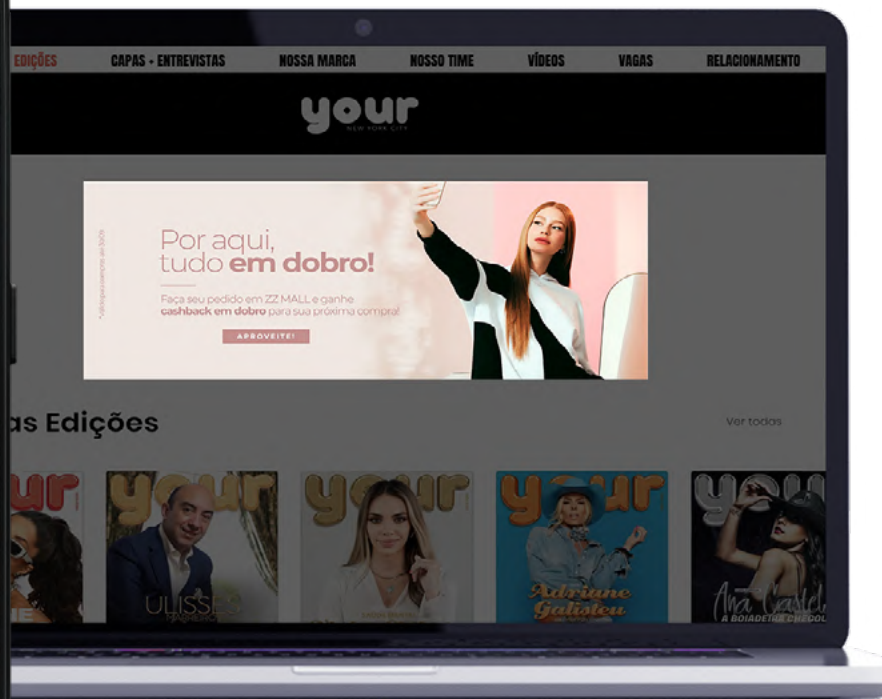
EDIÇÕES CAPAS + ENTREVISTAS NOSSA MARCA NOSSO TIME VÍDEOS VAGAS RELACIONAMENTO

your
NEW YORK CITY

Por aqui, tudo em dobro!

Faça seu pedido em ZZ MALL e ganhe cashback em dobro para sua próxima compra!

APROVEITE!

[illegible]

as Edições

Ver todos

your

your

ULISSES

your

your

Adriane Galisteu

you

Ana Castela

A BOIADEIRA CHEGOU